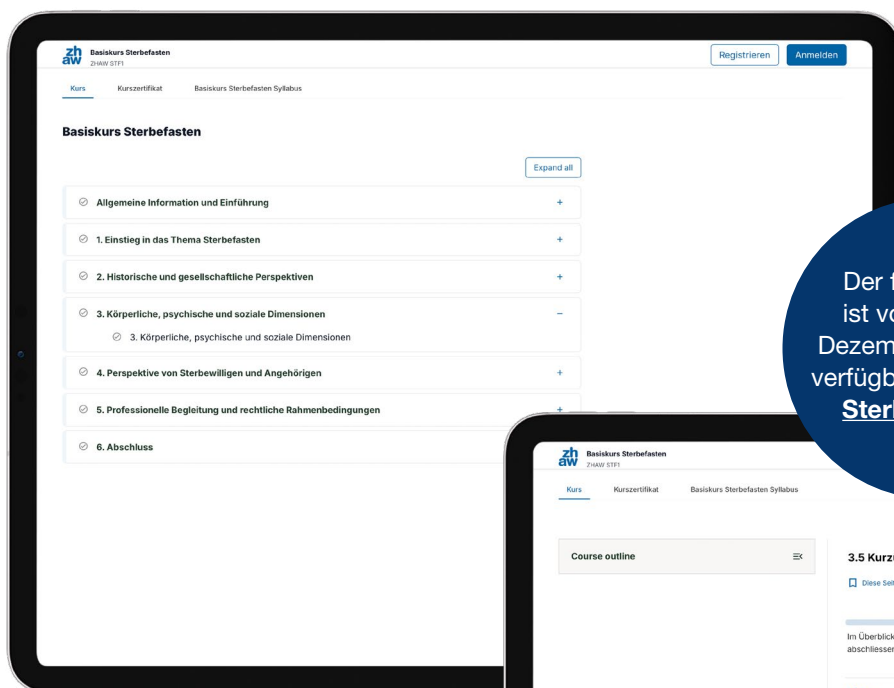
zh aw Basiskurs Sterbefasten
ZHAW STF1

Registrieren Anmelden

Kurs Kurszertifikat Basiskurs Sterbefasten Syllabus

Basiskurs Sterbefasten

Expand all

Allgemeine Information und Einführung +

1. Einstieg in das Thema Sterbefasten +

2. Historische und gesellschaftliche Perspektiven +

3. Körperliche, psychische und soziale Dimensionen −

3. Körperliche, psychische und soziale Dimensionen

4. Perspektive von Sterbewilligen und Angehörigen +

5. Professionelle Begleitung und rechtliche Rahmenbedingungen +

6. Abschluss

Der f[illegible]
ist vo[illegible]
Dezem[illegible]
verfügb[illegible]
Steri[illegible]

zh aw Basiskurs Sterbefasten
ZHAW STF1

Kurs Kurszertifikat Basiskurs Sterbefasten Syllabus

Course outline

3.5 Kurz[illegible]

Diese Seit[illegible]

Im Überblick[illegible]
abschliesser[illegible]